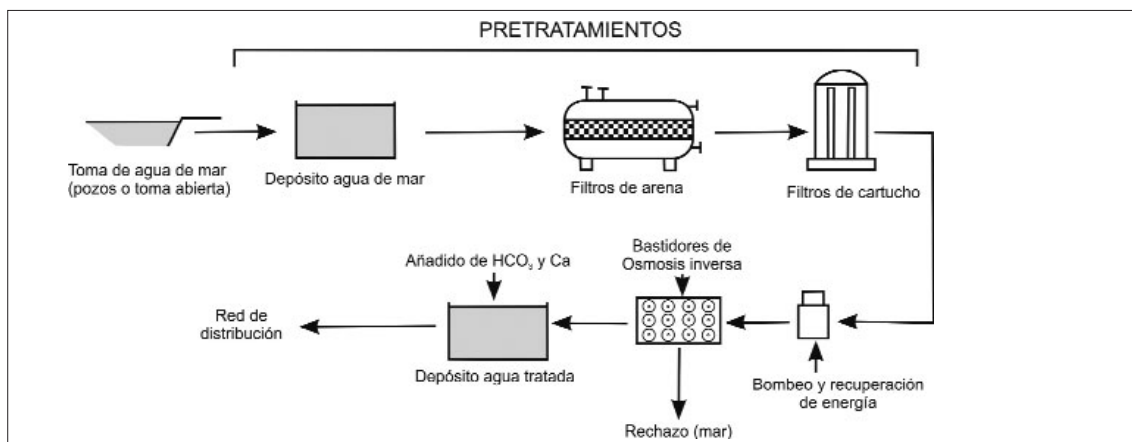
PRETRATAMIENTOS

Toma de agua de mar (pozos o toma abierta)

Depósito agua de mar

Filtros de arena

Filtros de cartucho

Añadido de $HCO_3$ y Ca

Bastidores de Osmosis inversa

Red de distribución

Depósito agua tratada

Bombeo y recuperación de energía

Rechazo (mar)